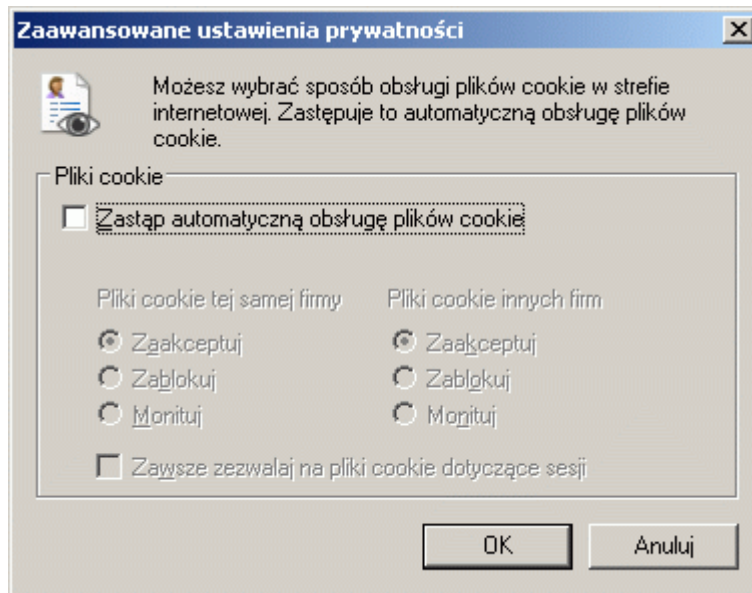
Zaawansowane ustawienia prywatności

Możesz wybrać sposób obsługi plików cookie w strefie internetowej. Zastępuje to automatyczną obsługę plików cookie.

Pliki cookie

Zastąp automatyczną obsługę plików cookie

Pliki cookie tej samej firmy
Zaakceptuj
Zablokuj
Monituj

Pliki cookie innych firm
Zaakceptuj
Zablokuj
Monituj

Zawsze zezwalaj na pliki cookie dotyczące sesji

OK
Anuluj